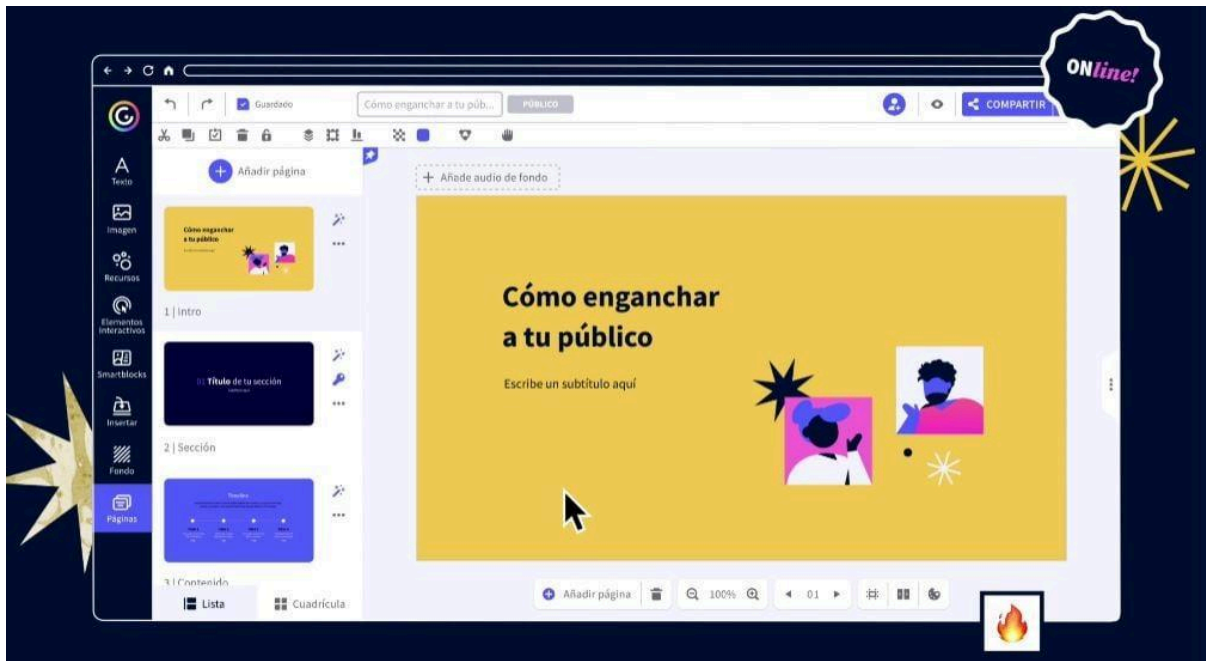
ONline!

Guardado
Cómo enganchar a tu púb...
PÚBLICO
COMPARTIR

Texto
Imagen
Recursos
Elementos interactivos
Smartblocks
Insertar
Fondo
Páginas

Añadir página

Cómo enganchar a tu público
1 | Intro

01 Título de tu sección
2 | Sección

Timeline
3 | Contenido

Lista
Cuadrícula

Añade audio de fondo

Cómo enganchar a tu público

Escribe un subtítulo aquí

Añadir página
100%
01